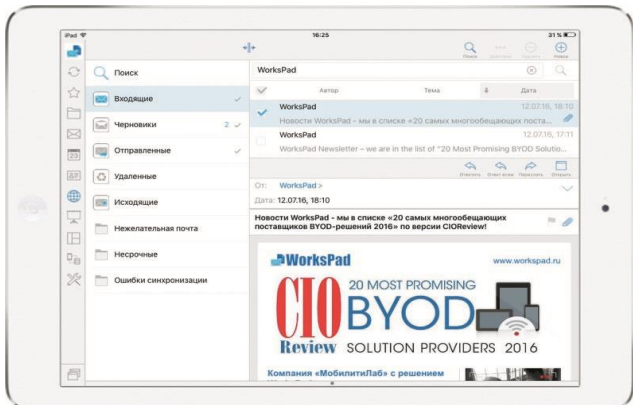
iPad
16:25
31 %

Поиск
Действия
Удалить
Новое

Поиск
Входящие
Черновики 2
Отправленные
Удаленные
Исходящие
Нежелательная почта
Несрочные
Ошибки синхронизации

WorksPad
Автор
Тема
Дата

WorksPad
12.07.16, 18:10
Новости WorksPad - мы в списке «20 самых многообещающих поста...

WorksPad
12.07.16, 17:11
WorksPad Newsletter - we are in the list of "20 Most Promising BYOD Solutio...

Ответить
Ответ всем
Переслать
Открыть

От: WorksPad >
Дата: 12.07.16, 18:10

Новости WorksPad - мы в списке «20 самых многообещающих поставщиков BYOD-решений 2016» по версии CIOReview!

WorksPad
www.workspad.ru
20 MOST PROMISING
CIO Review
BYOD
SOLUTION PROVIDERS 2016

Компания «МобилитиЛаб» с решением
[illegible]